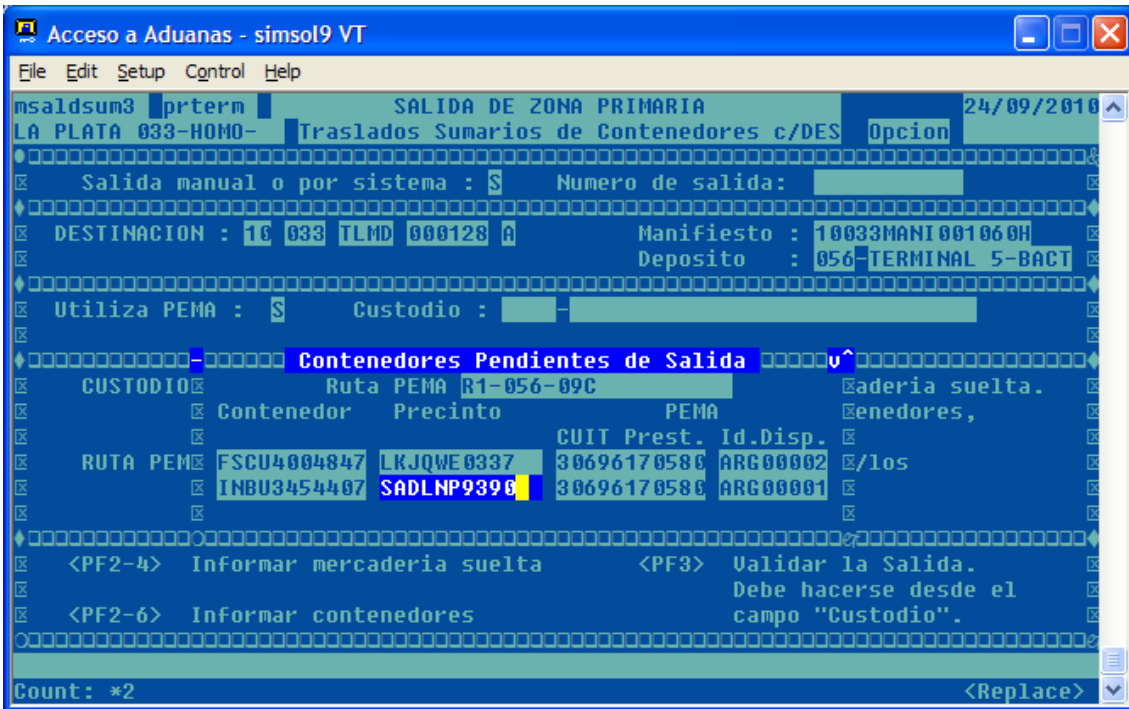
Acceso a Aduanas - simsol9 VT

File Edit Setup Control Help

msaldsum3 prterm SALIDA DE ZONA PRIMARIA 24/09/2010
LA PLATA 033-HOMO- Traslados Sumarios de Contenedores c/DES Opcion

Salida manual o por sistema : S Numero de salida:

DESTINACION : 10 033 TLMD 000128 A Manifiesto : 10033MANI001060H
Deposito : 056-TERMINAL 5-BACT

Utiliza PEMA : S Custodio : -

- Contenedores Pendientes de Salida v^

CUSTODIO Ruta PEMA R1-056-09C aderia suelta.
Contenedor Precinto PEMA enedores,
CUIT Prest. Id.Disp.
RUTA PEM FSCU4004847 LKJQWE0337 30696170580 ARG00002 /los
INBU3454407 SADLNP9390 30696170580 ARG00001

<PF2-4> Informar mercaderia suelta <PF3> Validar la Salida.
Debe hacerse desde el
<PF2-6> Informar contenedores campo "Custodio".

Count: *2 <Replace>